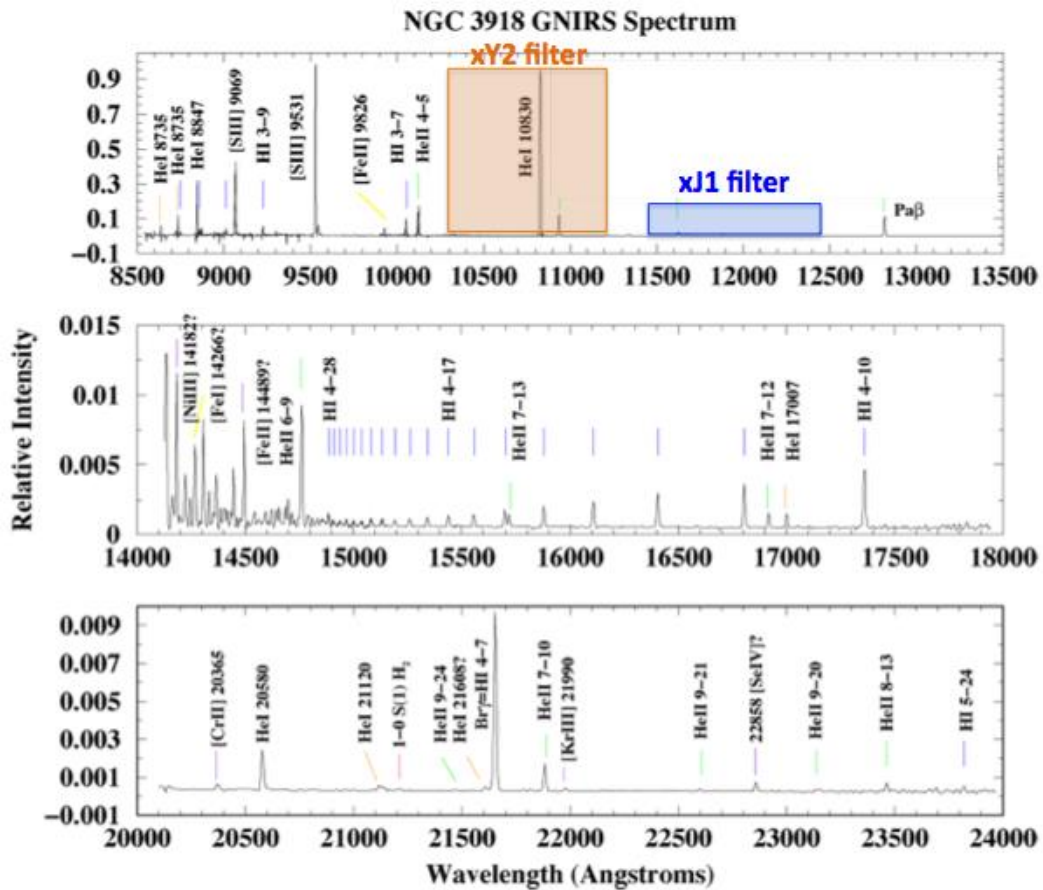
NGC 3918 GNIRS Spectrum

xY2 filter

0.9
0.7
0.5
0.3
0.1
−0.1

HeI 8735
HeI 8735
HeI 8847
[SIII] 9069
HI 3–9
[SIII] 9531
[FeII] 9826
HI 3–7
HeII 4–5
HeI 10830

xJ1 filter

Paβ

8500 9000 9500 10000 10500 11000 11500 12000 12500 13000 13500

0.015
0.01
0.005
0

Relative Intensity

[NiIII] 14182?
[FeI] 14266?
[FeII] 14489?
HeII 6–9
HI 4–28
HI 4–17
HeII 7–13
HeII 7–12
HeI 17007
HI 4–10

14000 14500 15000 15500 16000 16500 17000 17500 18000

0.009
0.007
0.005
0.003
0.001
−0.001

[CrII] 20365
HeI 20580
HeI 21120
1–0 S(1) $H_2$
HeII 9–24
HeI 21608?
Brγ=HI 4–7
HeII 7–10
[KrIII] 21990
HeII 9–21
22858 [SeIV]?
HeII 9–20
HeII 8–13
HI 5–24

20000 20500 21000 21500 22000 22500 23000 23500 24000

Wavelength (Angstroms)